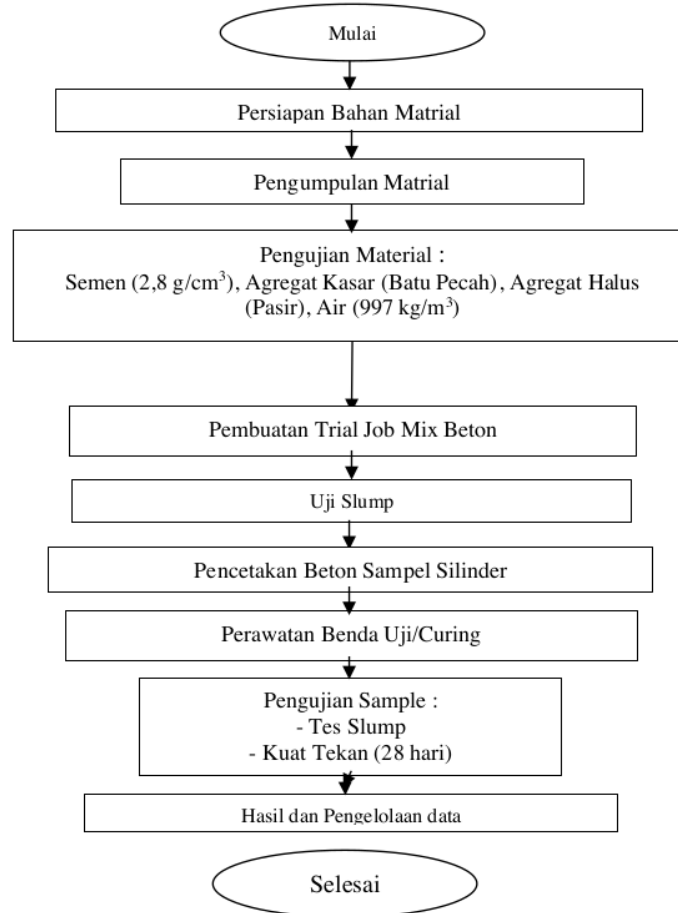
Mulai

Persiapan Bahan Matrial

Pengumpulan Matrial

Pengujian Material :
Semen (2,8 g/cm$^3$), Agregat Kasar (Batu Pecah), Agregat Halus (Pasir), Air (997 kg/m$^3$)

Pembuatan Trial Job Mix Beton

Uji Slump

Pencetakan Beton Sampel Silinder

Perawatan Benda Uji/Curing

Pengujian Sample :
- Tes Slump
- Kuat Tekan (28 hari)

Hasil dan Pengelolaan data

Selesai